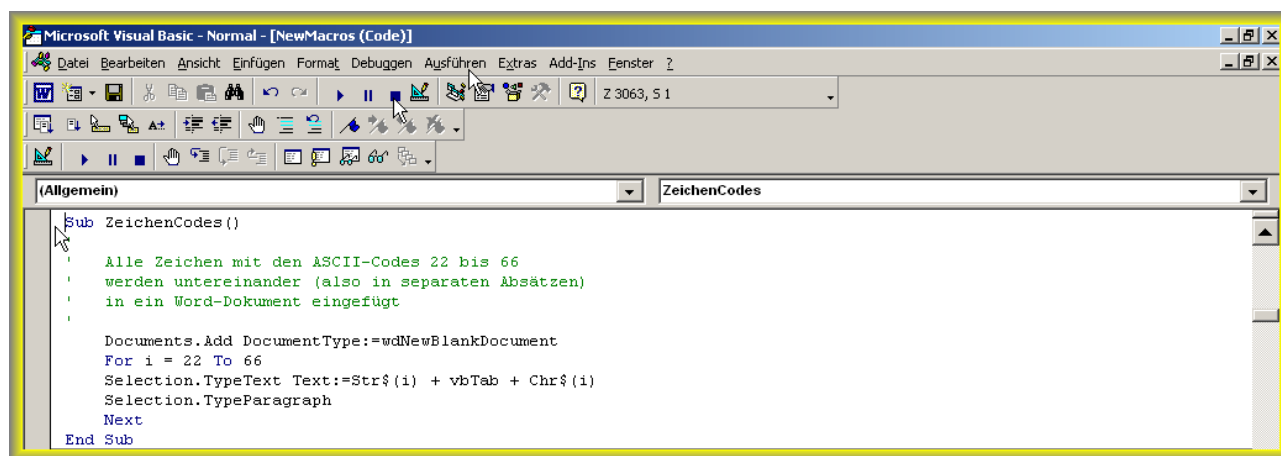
Microsoft Visual Basic - Normal - [NewMacros (Code)]

Datei Bearbeiten Ansicht Einfügen Format Debuggen Ausführen Extras Add-Ins Fenster ?

Z 3063, S 1

(Allgemein)

ZeichenCodes

Sub ZeichenCodes()
'
'   Alle Zeichen mit den ASCII-Codes 22 bis 66
'   werden untereinander (also in separaten Absätzen)
'   in ein Word-Dokument eingefügt
'
    Documents.Add DocumentType:=wdNewBlankDocument
    For i = 22 To 66
    Selection.TypeText Text:=Str$(i) + vbTab + Chr$(i)
    Selection.TypeParagraph
    Next
End Sub